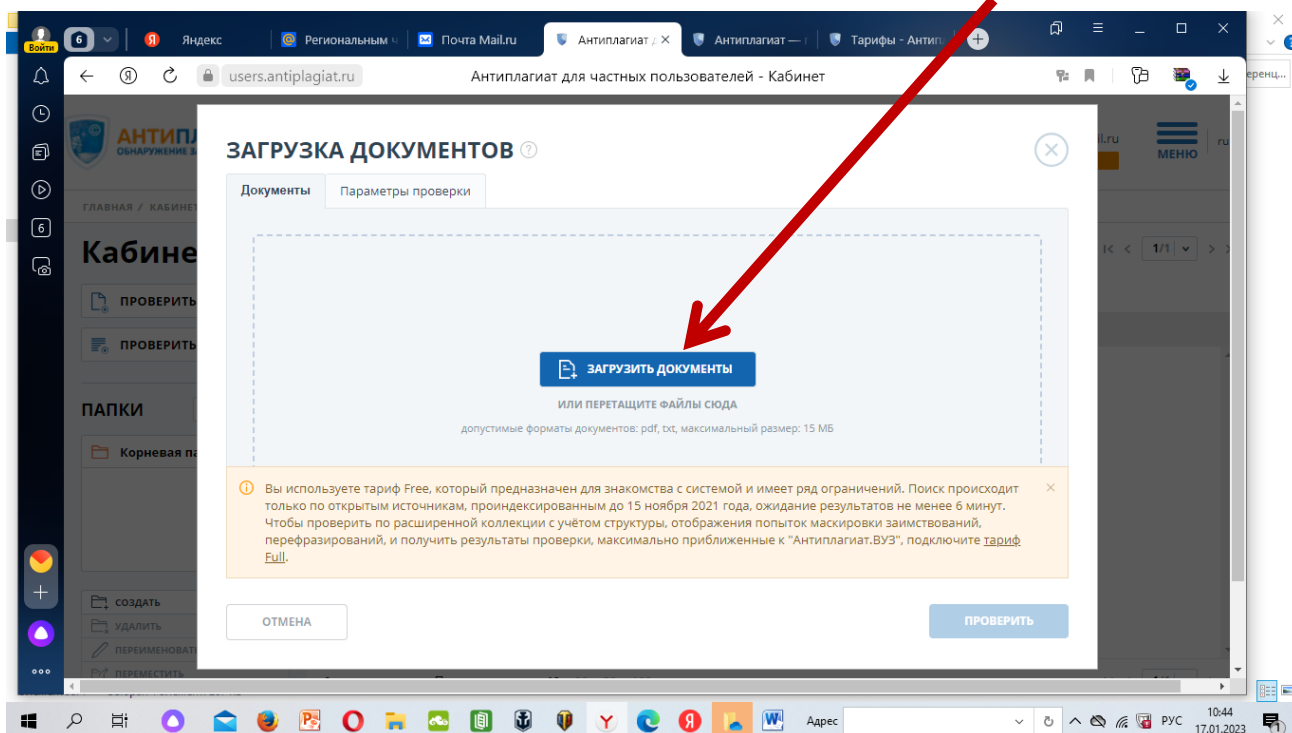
Войти 6 Яндекс Региональным ч Почта Mail.ru Антиплагиат д Антиплагиат — Тарифы - Антип

users.antiplagiat.ru Антиплагиат для частных пользователей - Кабинет

АНТИПЛ
ОБНАРУЖЕНИЕ З

МЕНЮ

ГЛАВНАЯ / КАБИНЕТ

Кабине

ПРОВЕРИТЬ

ПРОВЕРИТЬ

ПАПКИ

Корневая па

СОЗДАТЬ
УДАЛИТЬ
ПЕРЕИМЕНОВАТЬ
ПЕРЕМЕСТИТЬ

1/1

ЗАГРУЗКА ДОКУМЕНТОВ

Документы | Параметры проверки

ЗАГРУЗИТЬ ДОКУМЕНТЫ

ИЛИ ПЕРЕТАЩИТЕ ФАЙЛЫ СЮДА

допустимые форматы документов: pdf, txt, максимальный размер: 15 МБ

Вы используете тариф Free, который предназначен для знакомства с системой и имеет ряд ограничений. Поиск происходит только по открытым источникам, проиндексированным до 15 ноября 2021 года, ожидание результатов не менее 6 минут. Чтобы проверить по расширенной коллекции с учётом структуры, отображения попыток маскировки заимствований, перефразирований, и получить результаты проверки, максимально приближенные к "Антиплагиат.ВУЗ", подключите тариф Full.

ОТМЕНА

ПРОВЕРИТЬ

Адрес

РУС 10:44 17.01.2023